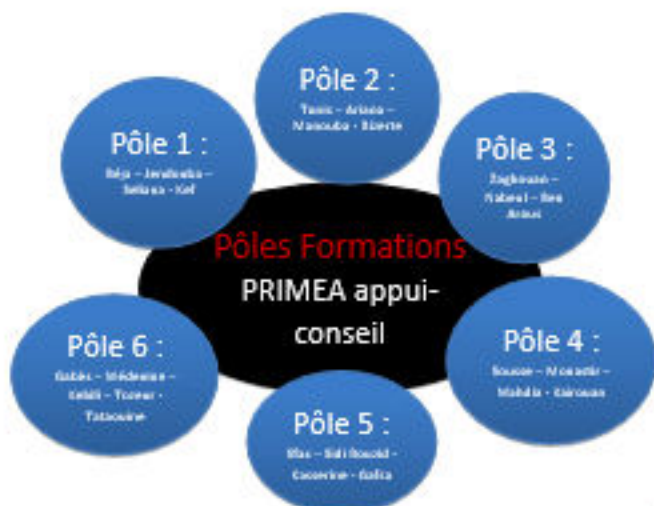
Pôle 2 :

Tunis – Ariana – Manouba – Bizerte

Pôle 1 :

Béja – Jendouba – Seliana – Kef

Pôle 3 :

Zaghouan – Nabeul – Ben Arous

Pôles Formations

PRIMEA appui-conseil

Pôle 6 :

Gabès – Médenine – Kebili – Tozeur – Tataouine

Pôle 4 :

Sousse – Monastir – Mahdia – Kairouan

Pôle 5 :

Sfax – Sidi Bouzid – Gasserine – Gafsa